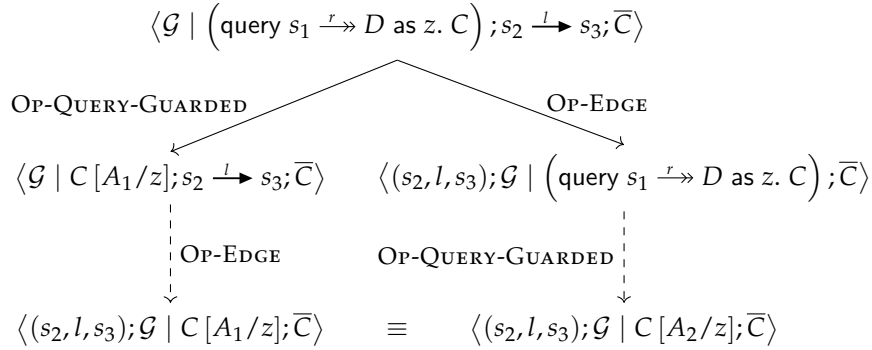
$\left\langle \mathcal{G} \mid \left(\text{query } s_1 \xrightarrow{r}\!\!\!\!\rightarrow D \text{ as } z.\ C\right); s_2 \xrightarrow{l} s_3; \overline{C} \right\rangle$

Op-Query-Guarded

Op-Edge

$\left\langle \mathcal{G} \mid C\left[A_1/z\right]; s_2 \xrightarrow{l} s_3; \overline{C} \right\rangle$

$\left\langle (s_2, l, s_3); \mathcal{G} \mid \left(\text{query } s_1 \xrightarrow{r}\!\!\!\!\rightarrow D \text{ as } z.\ C\right); \overline{C} \right\rangle$

Op-Edge

Op-Query-Guarded

$\left\langle (s_2, l, s_3); \mathcal{G} \mid C\left[A_1/z\right]; \overline{C} \right\rangle \equiv \left\langle (s_2, l, s_3); \mathcal{G} \mid C\left[A_2/z\right]; \overline{C} \right\rangle$